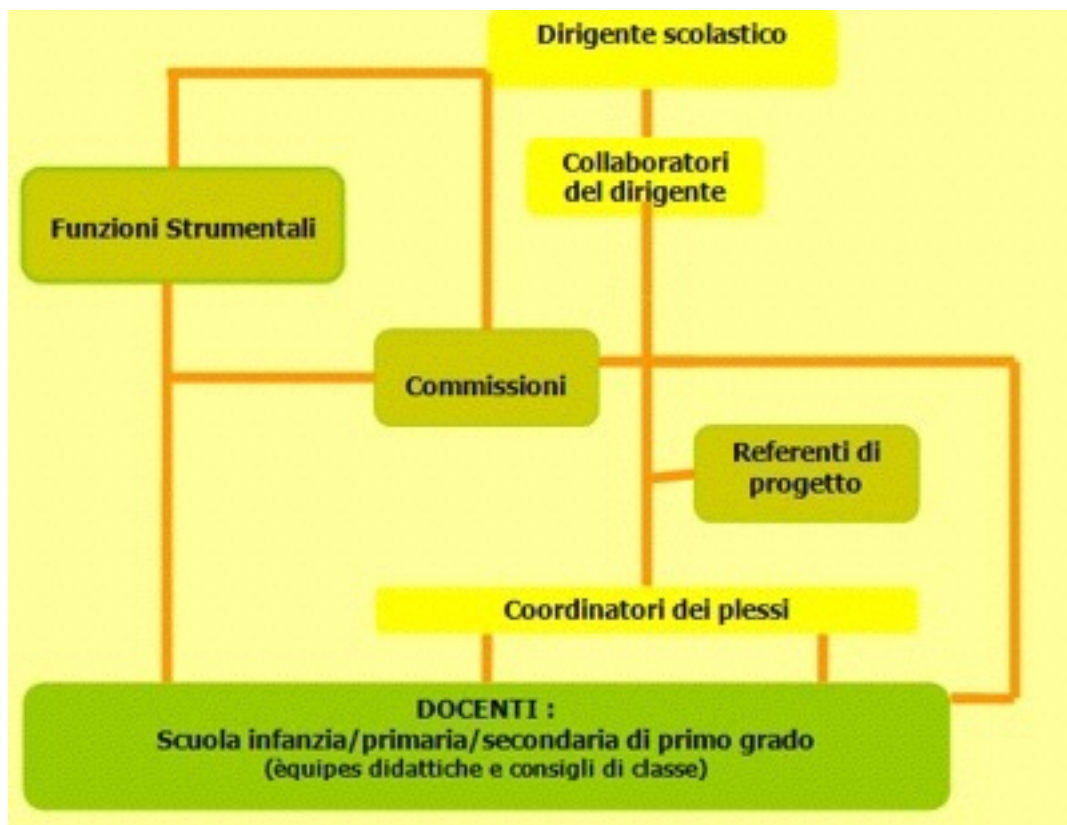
Dirigente scolastico

Collaboratori del dirigente

Funzioni Strumentali

Commissioni

Referenti di progetto

Coordinatori dei plessi

DOCENTI :
Scuola infanzia/primaria/secondaria di primo grado
(èquipes didattiche e consigli di classe)